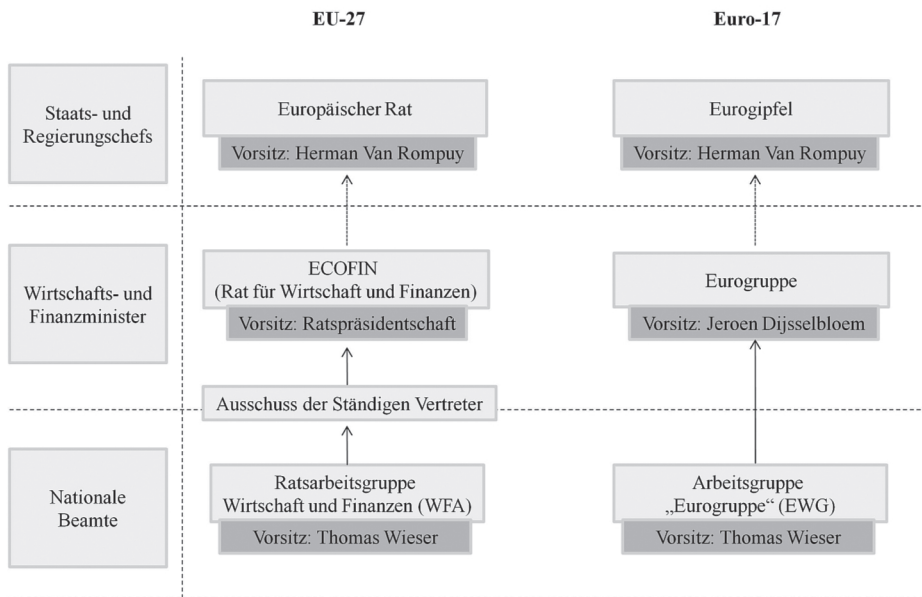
EU-27

Euro-17

Staats- und Regierungschefs

Europäischer Rat
Vorsitz: Herman Van Rompuy

Eurogipfel
Vorsitz: Herman Van Rompuy

Wirtschafts- und Finanzminister

ECOFIN
(Rat für Wirtschaft und Finanzen)
Vorsitz: Ratspräsidentschaft

Eurogruppe
Vorsitz: Jeroen Dijsselbloem

Ausschuss der Ständigen Vertreter

Nationale Beamte

Ratsarbeitsgruppe
Wirtschaft und Finanzen (WFA)
Vorsitz: Thomas Wieser

Arbeitsgruppe
„Eurogruppe" (EWG)
Vorsitz: Thomas Wieser